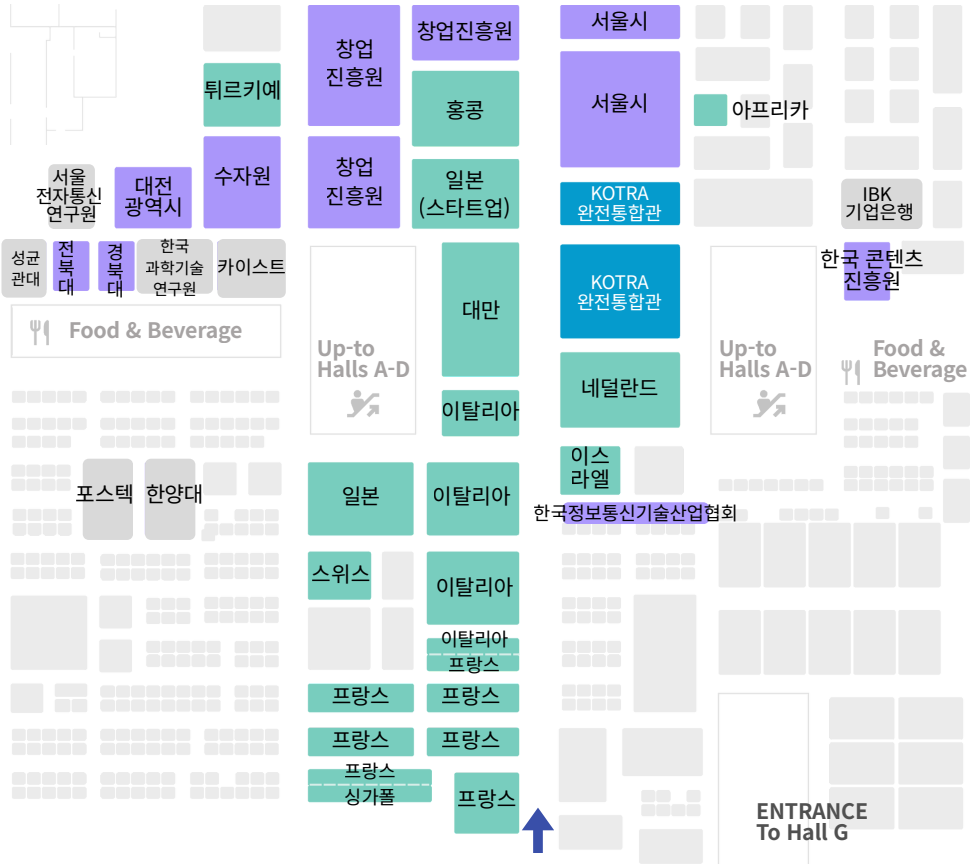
창업진흥원
창업진흥원
서울시
서울시
튀르키예
홍콩
아프리카
수자원
창업진흥원
일본 (스타트업)
KOTRA 완전통합관
IBK 기업은행
서울 전자통신 연구원
대전 광역시
성균관대
전북대
경북대
한국 과학기술 연구원
카이스트
한국 콘텐츠 진흥원
Food & Beverage
대만
KOTRA 완전통합관
Up-to Halls A-D
Up-to Halls A-D
Food & Beverage
네덜란드
이탈리아
이스라엘
포스텍
한양대
일본
이탈리아
한국정보통신기술산업협회
스위스
이탈리아
이탈리아
프랑스
프랑스
프랑스
프랑스
프랑스
프랑스
싱가폴
프랑스
ENTRANCE To Hall G